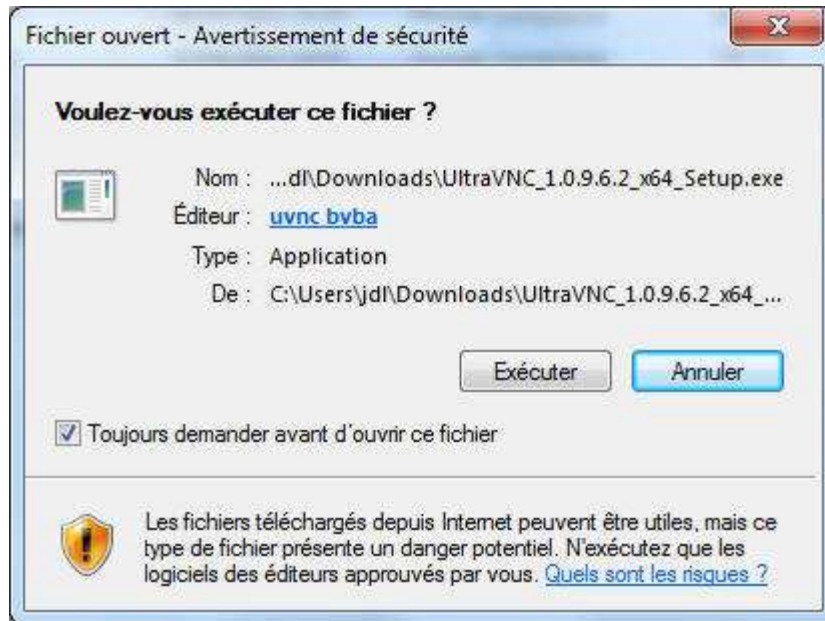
Fichier ouvert - Avertissement de sécurité

Voulez-vous exécuter ce fichier ?

Nom : ...dl\Downloads\UltraVNC_1.0.9.6.2_x64_Setup.exe

Éditeur : uvnc bvba

Type : Application

De : C:\Users\jdl\Downloads\UltraVNC_1.0.9.6.2_x64_...

Exécuter

Annuler

Toujours demander avant d'ouvrir ce fichier

Les fichiers téléchargés depuis Internet peuvent être utiles, mais ce type de fichier présente un danger potentiel. N'exécutez que les logiciels des éditeurs approuvés par vous. Quels sont les risques ?